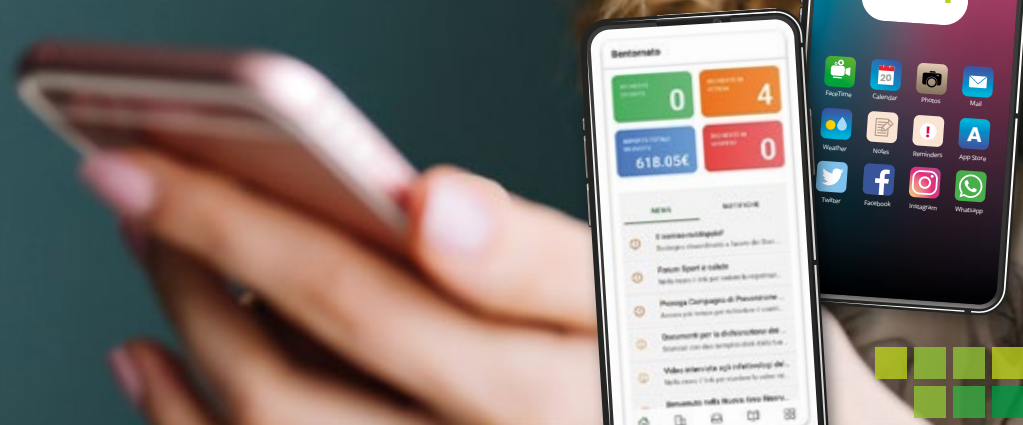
Benvenuto

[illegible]
0

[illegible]
4

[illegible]
618.05€

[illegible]
0

NEWS
NOTIFICHE

Il nostro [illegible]

Forum Sport e salute

Proroga Campagna di Prevenzione ...

Documenti per la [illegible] ...

Video intervento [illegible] ...

Benvenuto nella Nuova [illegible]

20

FaceTime
Calendar
Photos
Mail
Weather
Notes
Reminders
App Store
Twitter
Facebook
Instagram
WhatsApp